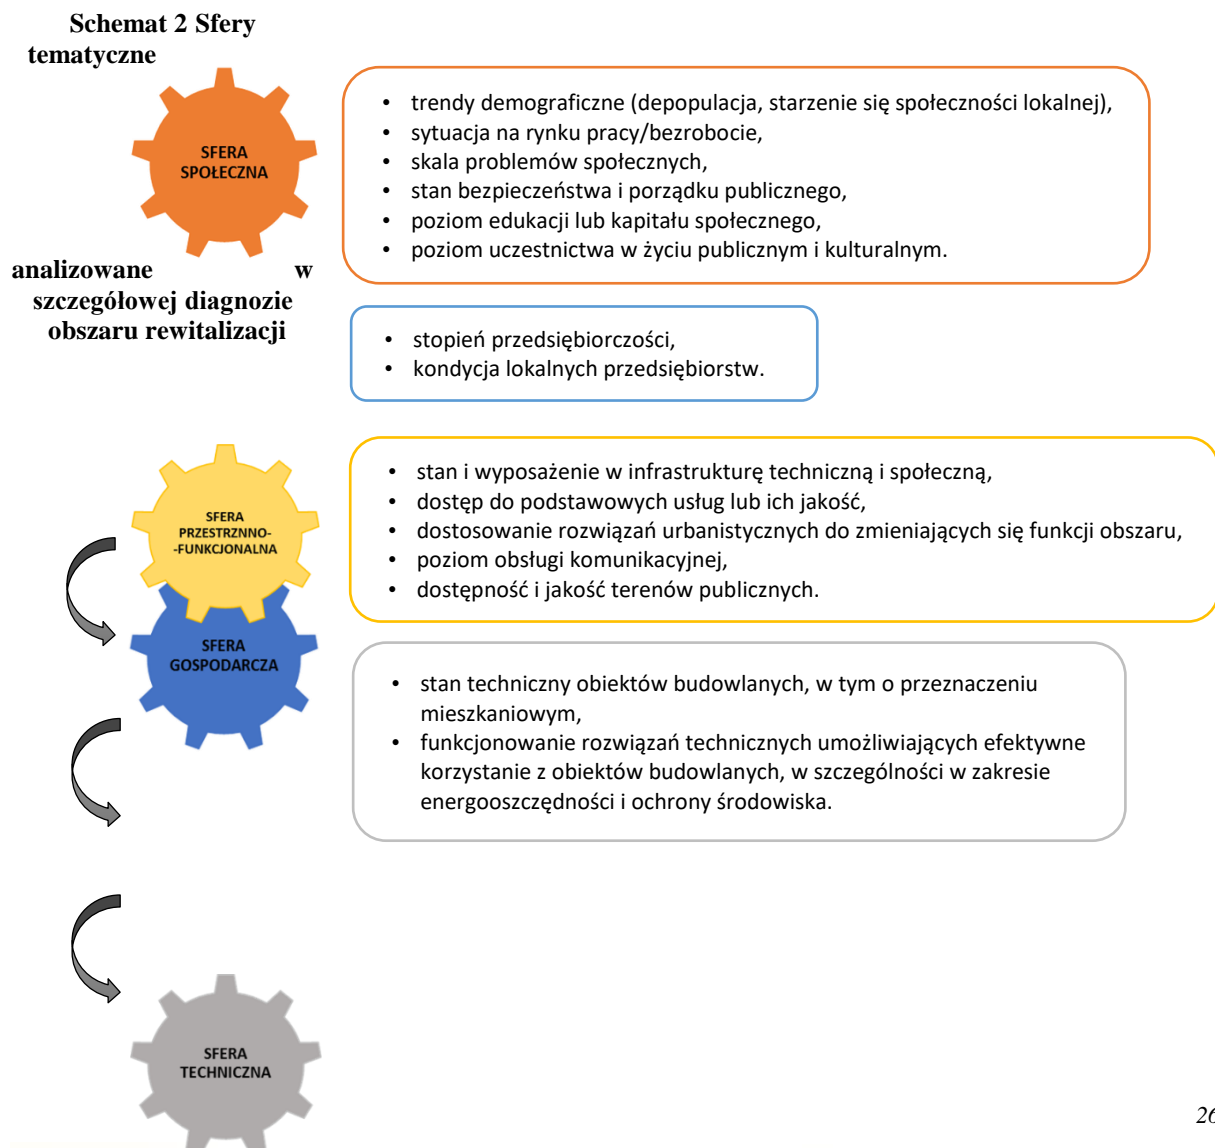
Schemat 2 Sfery tematyczne analizowane w szczegółowej diagnozie obszaru rewitalizacji

SFERA SPOŁECZNA

- trendy demograficzne (depopulacja, starzenie się społeczności lokalnej),
- sytuacja na rynku pracy/bezrobocie,
- skala problemów społecznych,
- stan bezpieczeństwa i porządku publicznego,
- poziom edukacji lub kapitału społecznego,
- poziom uczestnictwa w życiu publicznym i kulturalnym.

- stopień przedsiębiorczości,
- kondycja lokalnych przedsiębiorstw.

SFERA PRZESTRZNNO--FUNKCJONALNA

- stan i wyposażenie w infrastrukturę techniczną i społeczną,
- dostęp do podstawowych usług lub ich jakość,
- dostosowanie rozwiązań urbanistycznych do zmieniających się funkcji obszaru,
- poziom obsługi komunikacyjnej,
- dostępność i jakość terenów publicznych.

SFERA GOSPODARCZA

- stan techniczny obiektów budowlanych, w tym o przeznaczeniu mieszkaniowym,
- funkcjonowanie rozwiązań technicznych umożliwiających efektywne korzystanie z obiektów budowlanych, w szczególności w zakresie energooszczędności i ochrony środowiska.

SFERA TECHNICZNA

26